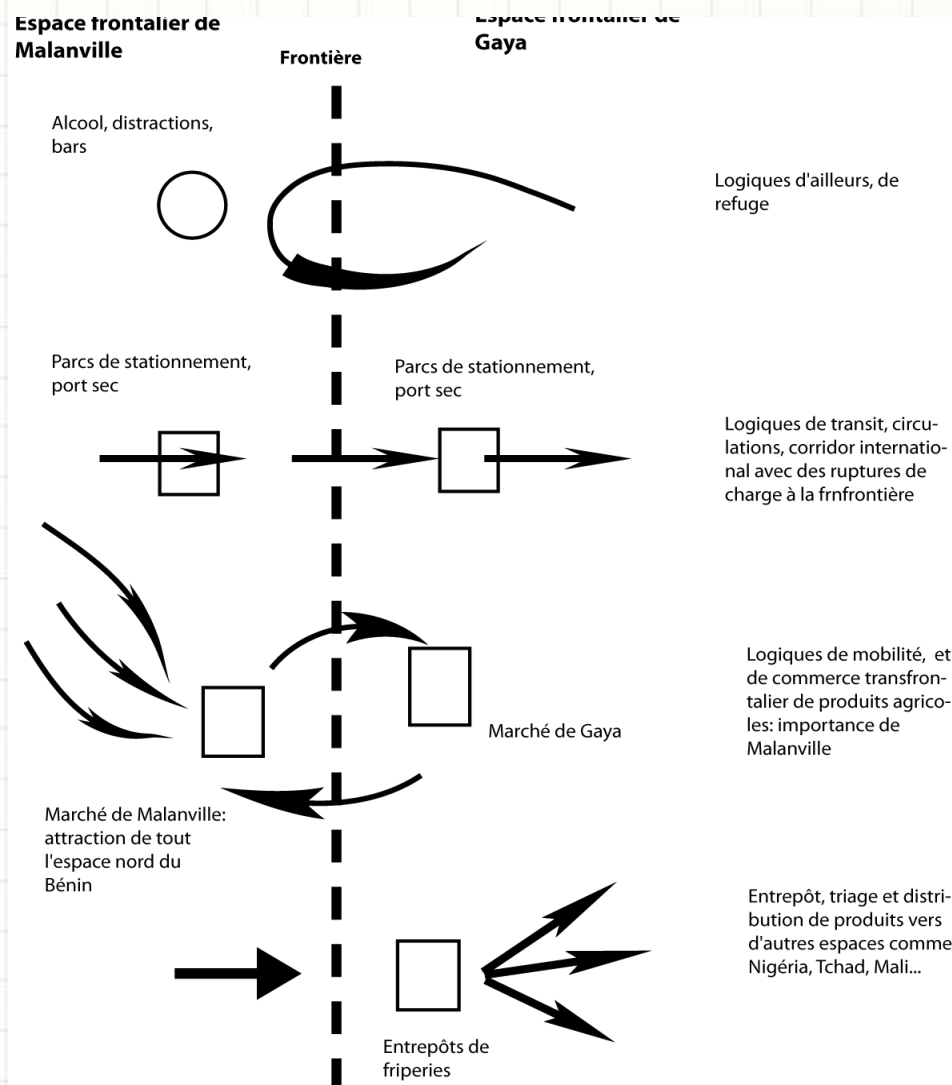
Espace frontalier de Malanville

Frontière

Espace frontalier de Gaya

Alcool, distractions, bars

Logiques d'ailleurs, de refuge

Parcs de stationnement, port sec

Parcs de stationnement, port sec

Logiques de transit, circulations, corridor international avec des ruptures de charge à la frnfrontière

Logiques de mobilité, et de commerce transfrontalier de produits agricoles: importance de Malanville

Marché de Gaya

Marché de Malanville: attraction de tout l'espace nord du Bénin

Entrepôt, triage et distribution de produits vers d'autres espaces comme Nigéria, Tchad, Mali...

Entrepôts de friperies